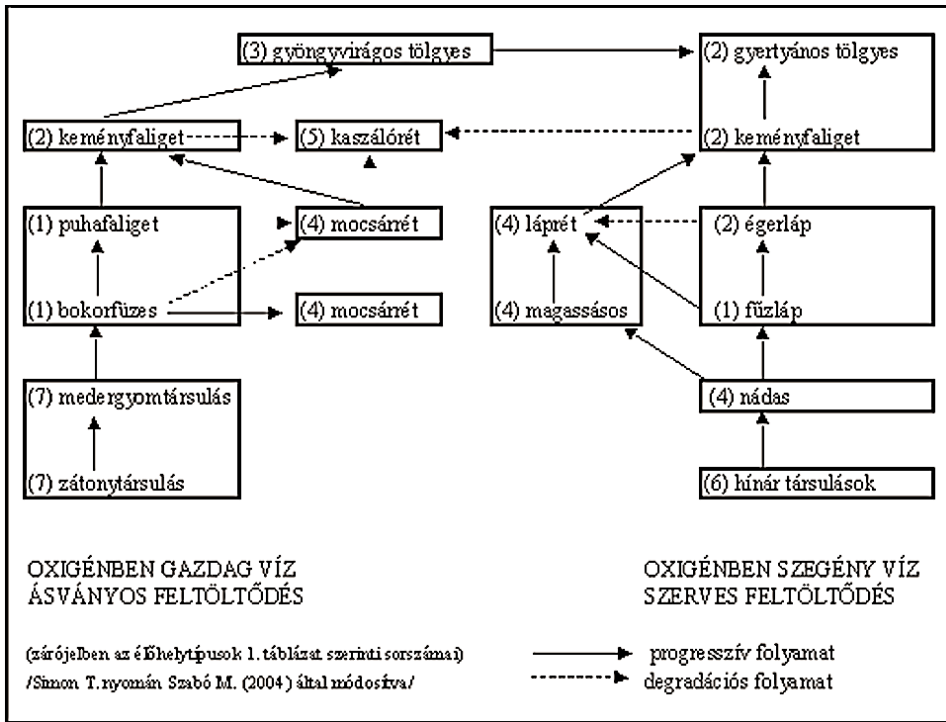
(3) gyöngyvirágos tölgyes

(2) gyertyános tölgyes

(2) keményfaliget

(5) kaszálórét

(2) keményfaliget

(1) puhafaliget

(4) mocsárrét

(4) láprét

(2) égerláp

(1) bokorfüzes

(4) mocsárrét

(4) magassásos

(1) fűzláp

(4) nádas

(7) medergyomtársulás

(7) zátonytársulás

(6) hínár társulások

OXIGÉNBEN GAZDAG VÍZ
ÁSVÁNYOS FELTÖLTŐDÉS

OXIGÉNBEN SZEGÉNY VÍZ
SZERVES FELTÖLTŐDÉS

(zárójelben az élőhelytípusok 1. táblázat szerinti sorszámai)
/Simon T. nyomán Szabó M. (2004) által módosítva/

progresszív folyamat
degradációs folyamat